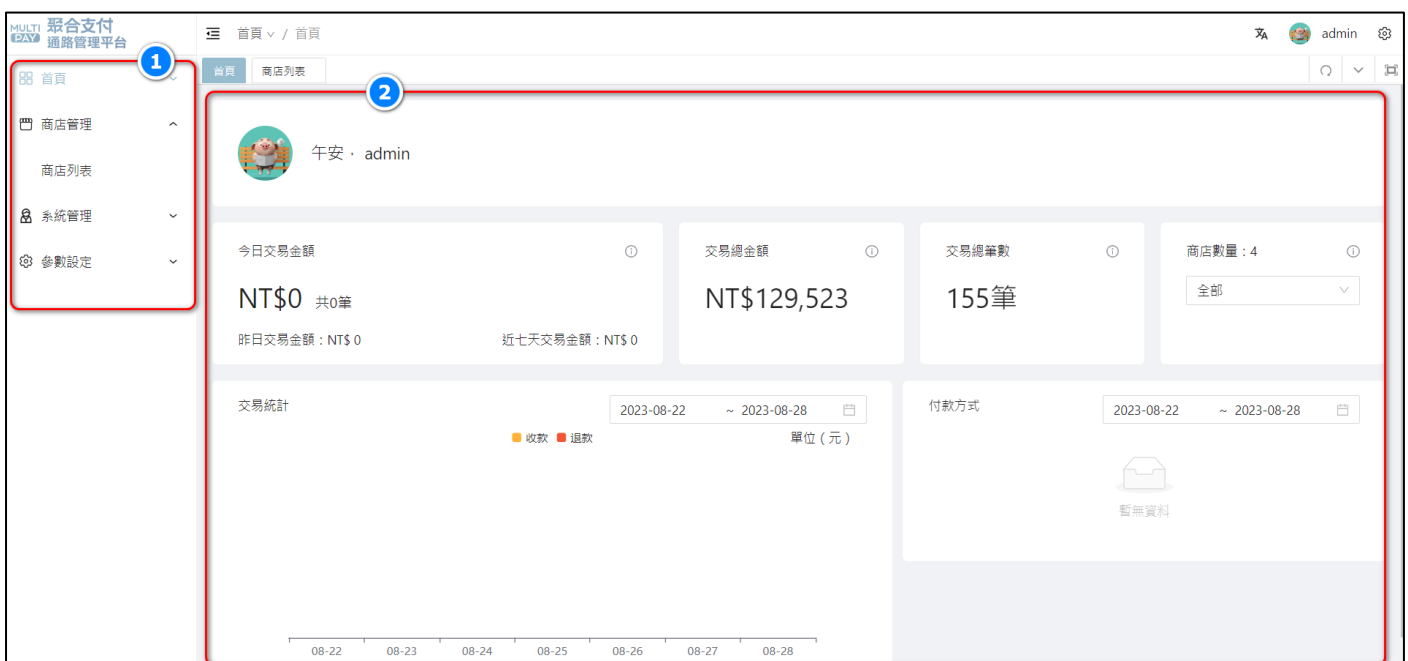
MULTI PAY 聚合支付 通路管理平台

1

首頁

商店管理

商店列表

系統管理

參數設定

首頁 / 首頁

admin

首頁 商店列表

2

午安 · admin

今日交易金額

NT$0 共0筆

昨日交易金額：NT$ 0

近七天交易金額：NT$ 0

交易總金額

NT$129,523

交易總筆數

155筆

商店數量：4

全部

交易統計

2023-08-22 ~ 2023-08-28

收款 退款

單位（元）

08-22 08-23 08-24 08-25 08-26 08-27 08-28

付款方式

2023-08-22 ~ 2023-08-28

暫無資料